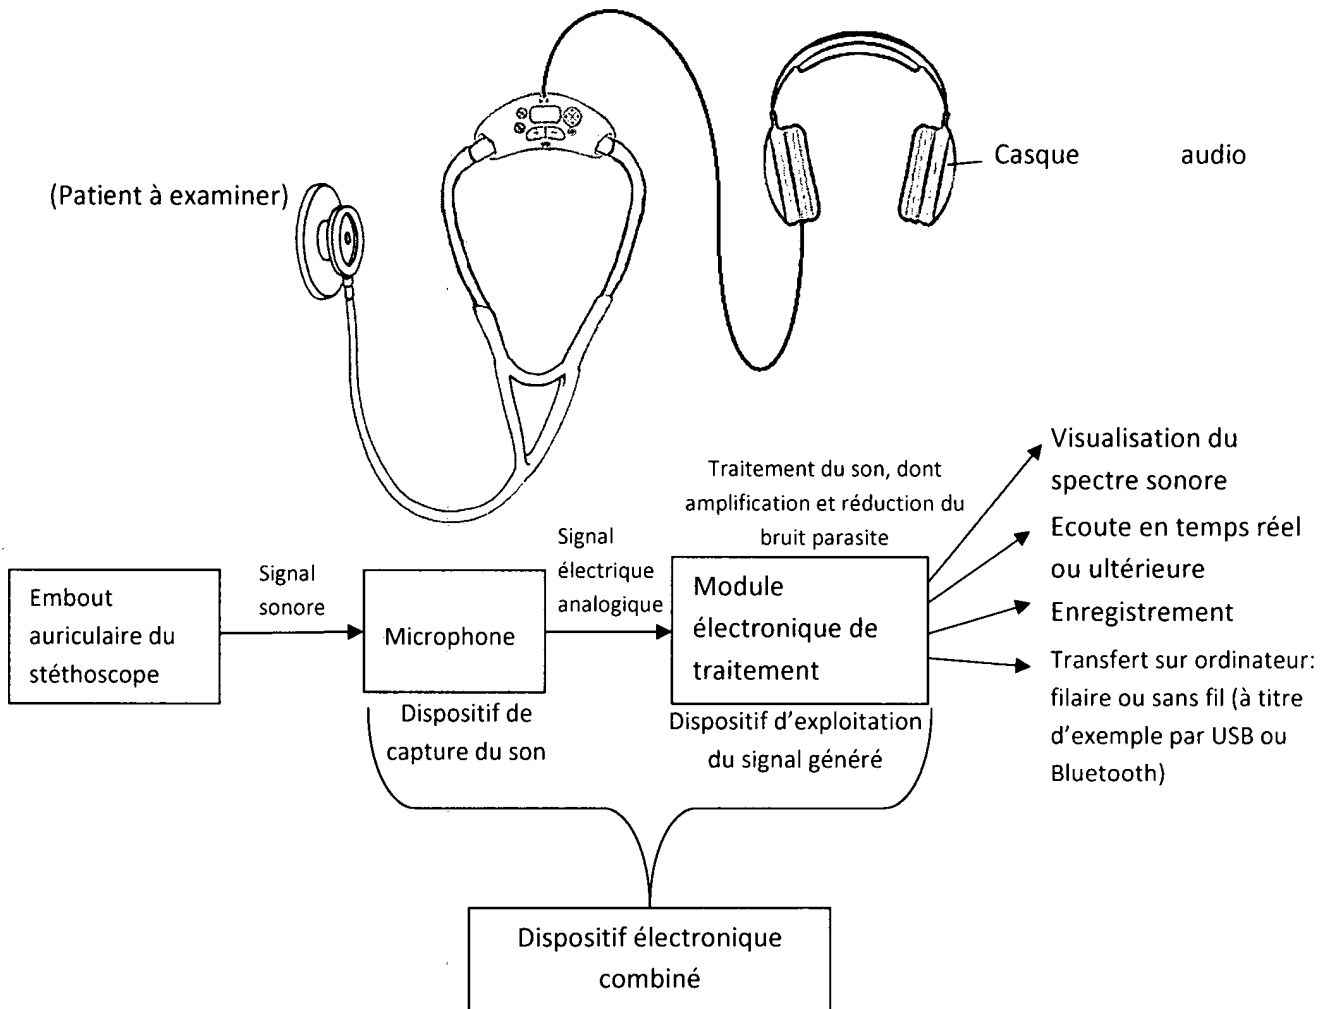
Casque audio

(Patient à examiner)

Traitement du son, dont amplification et réduction du bruit parasite

Visualisation du spectre sonore

Ecoute en temps réel ou ultérieure

Enregistrement

Transfert sur ordinateur: filaire ou sans fil (à titre d'exemple par USB ou Bluetooth)

Embout auriculaire du stéthoscope

Signal sonore

Microphone

Signal électrique analogique

Module électronique de traitement

Dispositif de capture du son

Dispositif d'exploitation du signal généré

Dispositif électronique combiné